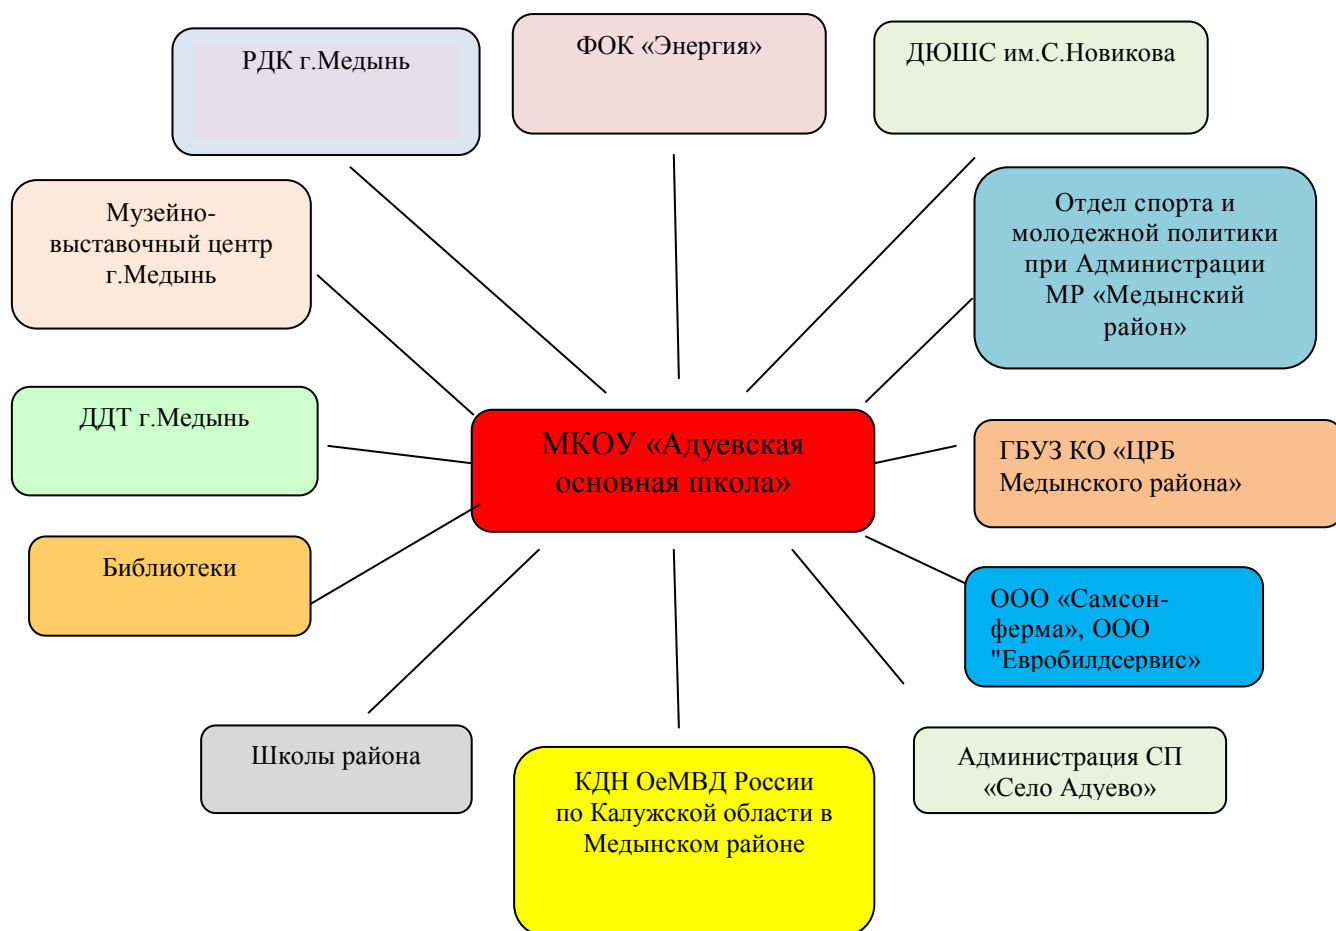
РДК г.Медынь

ФОК «Энергия»

ДЮШС им.С.Новикова

Музейно-выставочный центр г.Медынь

Отдел спорта и молодежной политики при Администрации МР «Медынский район»

ДДТ г.Медынь

МКОУ «Адуевская основная школа»

ГБУЗ КО «ЦРБ Медынского района»

Библиотеки

ООО «Самсон-ферма», ООО "Евробилдсервис»

Школы района

КДН ОеМВД России по Калужской области в Медынском районе

Администрация СП «Село Адуево»